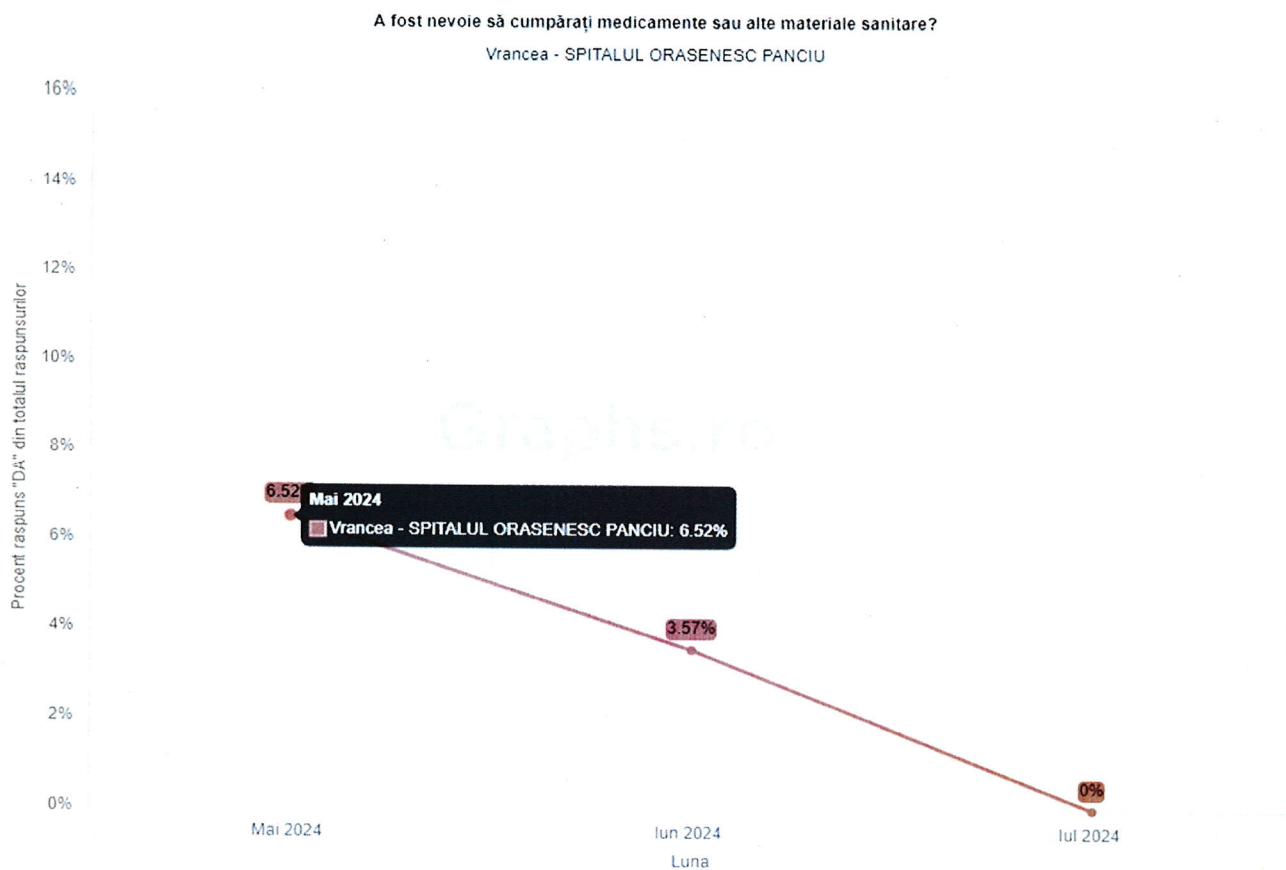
A fost nevoie să cumpărați medicamente sau alte materiale sanitare?
Vrancea - SPITALUL ORASENESC PANCIU

16%
14%
12%
10%
8%
6%
4%
2%
0%

Procent raspuns "DA" din totalul raspunsurilor

Graphs.ro

6.52
Mai 2024
Vrancea - SPITALUL ORASENESC PANCIU: 6.52%

3.57%

0%

Mai 2024
Iun 2024
Iul 2024
Luna